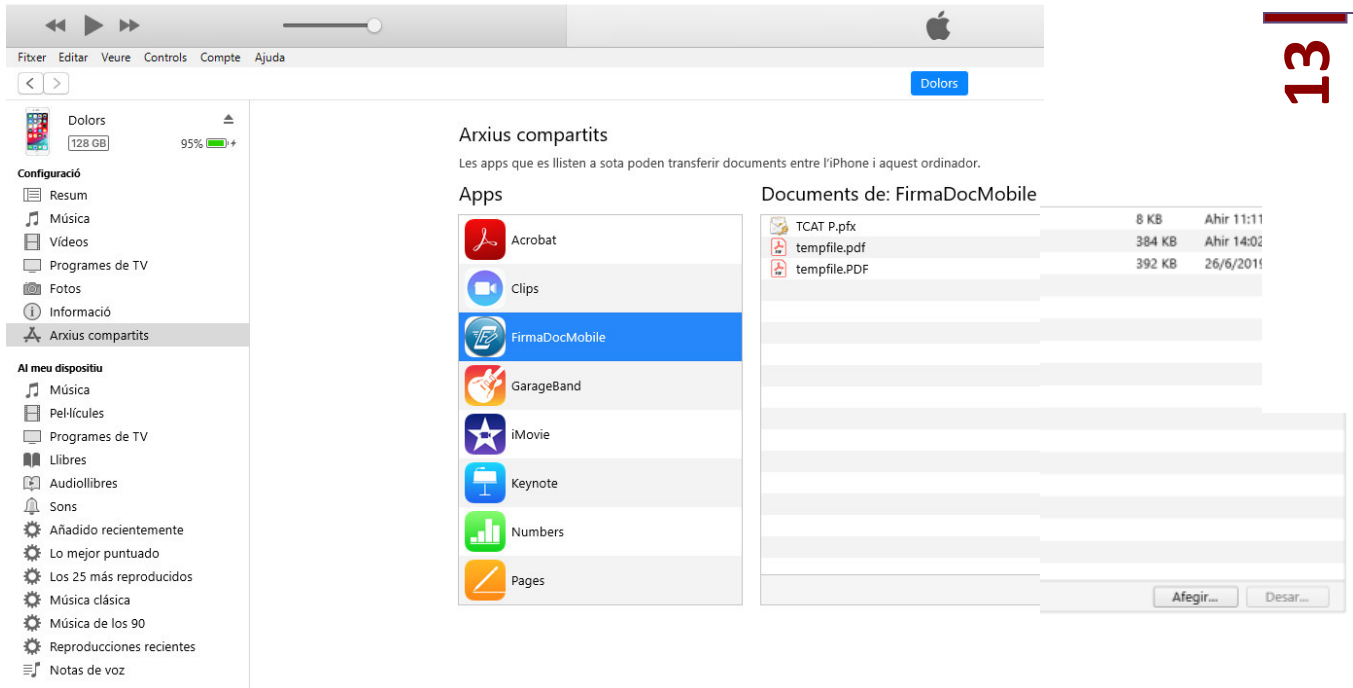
13

Fitxer Editar Veure Controls Compte Ajuda

Dolors

Dolors
128 GB
95%

Configuració
Resum
Música
Vídeos
Programes de TV
Fotos
Informació
Arxius compartits

Al meu dispositiu
Música
Pel·lícules
Programes de TV
Llibres
Audiollibres
Sons
Añadido recientemente
Lo mejor puntuado
Los 25 más reproducidos
Música clásica
Música de los 90
Reproducciones recientes
Notas de voz

Arxius compartits
Les apps que es llisten a sota poden transferir documents entre l'iPhone i aquest ordinador.

Apps
Acrobat
Clips
FirmaDocMobile
GarageBand
iMovie
Keynote
Numbers
Pages

Documents de: FirmaDocMobile

| | | |
|---|---|---|
| TCAT P.pfx | 8 KB | Ahir 11:11 |
| tempfile.pdf | 384 KB | Ahir 14:02 |
| tempfile.PDF | 392 KB | 26/6/2019 |

Afegir... Desar...